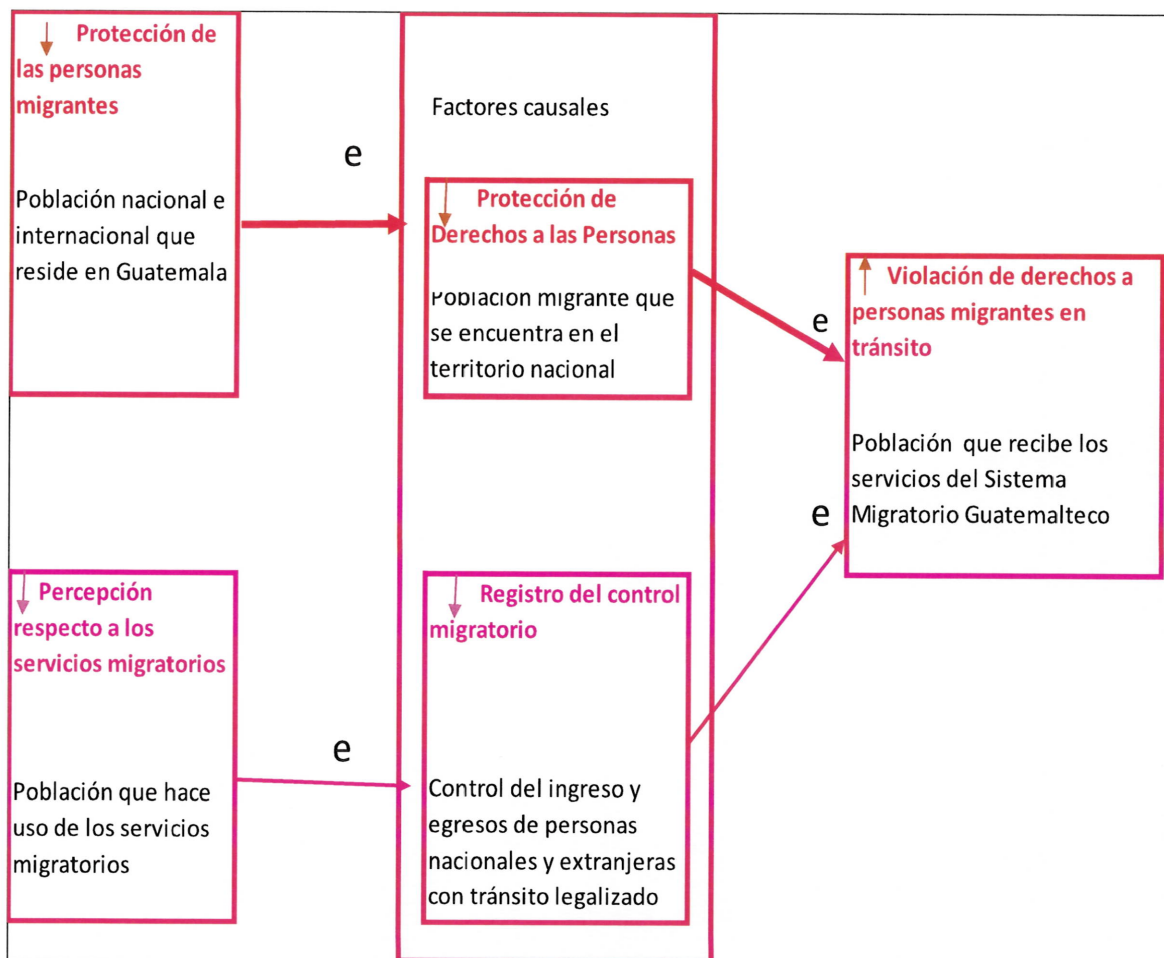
Protección de las personas migrantes

Población nacional e internacional que reside en Guatemala

e

Factores causales

Protección de Derechos a las Personas

Población migrante que se encuentra en el territorio nacional

e

Violación de derechos a personas migrantes en tránsito

Población que recibe los servicios del Sistema Migratorio Guatemalteco

e

Percepción respecto a los servicios migratorios

Población que hace uso de los servicios migratorios

e

Registro del control migratorio

Control del ingreso y egresos de personas nacionales y extranjeras con tránsito legalizado